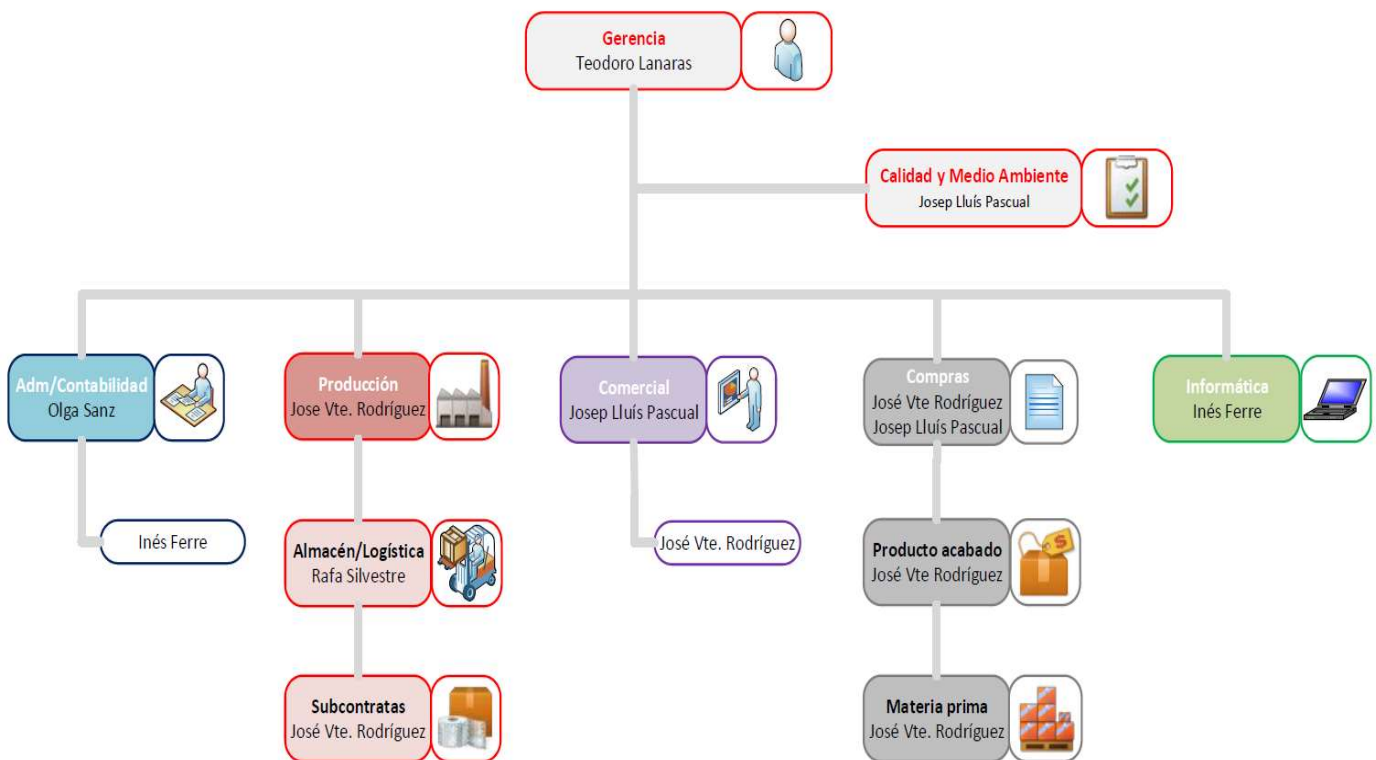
Gerencia
Teodoro Lanaras

Calidad y Medio Ambiente
Josep Lluís Pascual

Adm/Contabilidad
Olga Sanz

Inés Ferre

Producción
Jose Vte. Rodríguez

Almacén/Logística
Rafa Silvestre

Subcontratas
José Vte. Rodríguez

Comercial
Josep Lluís Pascual

José Vte. Rodríguez

Compras
José Vte Rodríguez
Josep Lluís Pascual

Producto acabado
José Vte Rodríguez

Materia prima
José Vte. Rodríguez

Informática
Inés Ferre